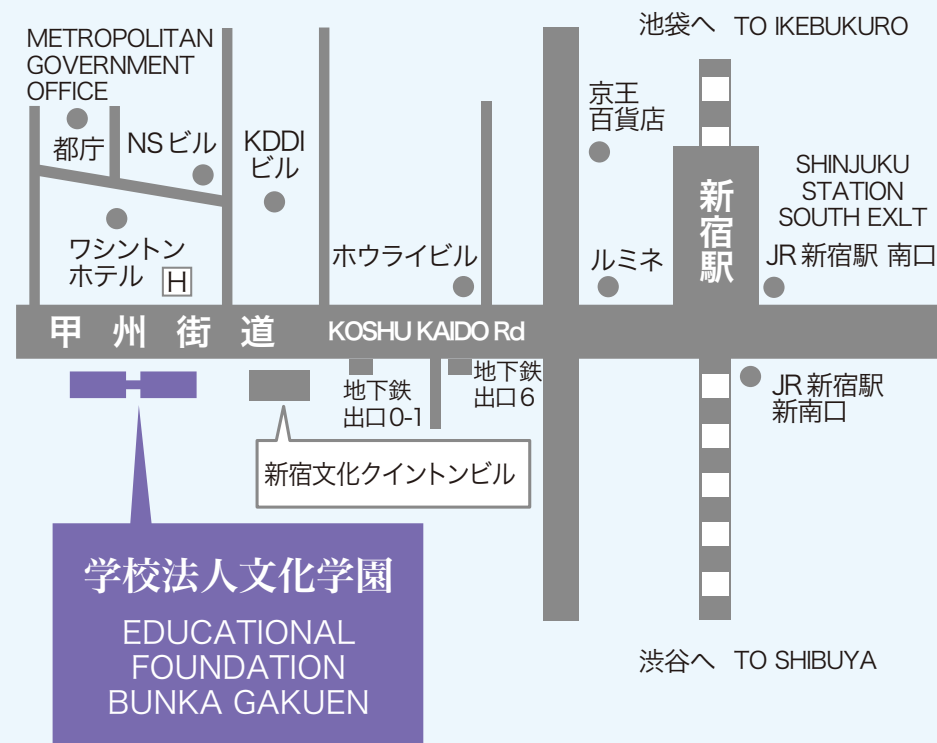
池袋へ TO IKEBUKURO

METROPOLITAN GOVERNMENT OFFICE

都庁

NSビル

KDDIビル

ワシントンホテル

H

京王百貨店

新宿駅

SHINJUKU STATION SOUTH EXLT

JR新宿駅 南口

ホウライビル

ルミネ

甲州街道

KOSHU KAIDO Rd

地下鉄出口0-1

地下鉄出口6

JR新宿駅新南口

新宿文化クイントンビル

学校法人文化学園

EDUCATIONAL FOUNDATION BUNKA GAKUEN

渋谷へ TO SHIBUYA